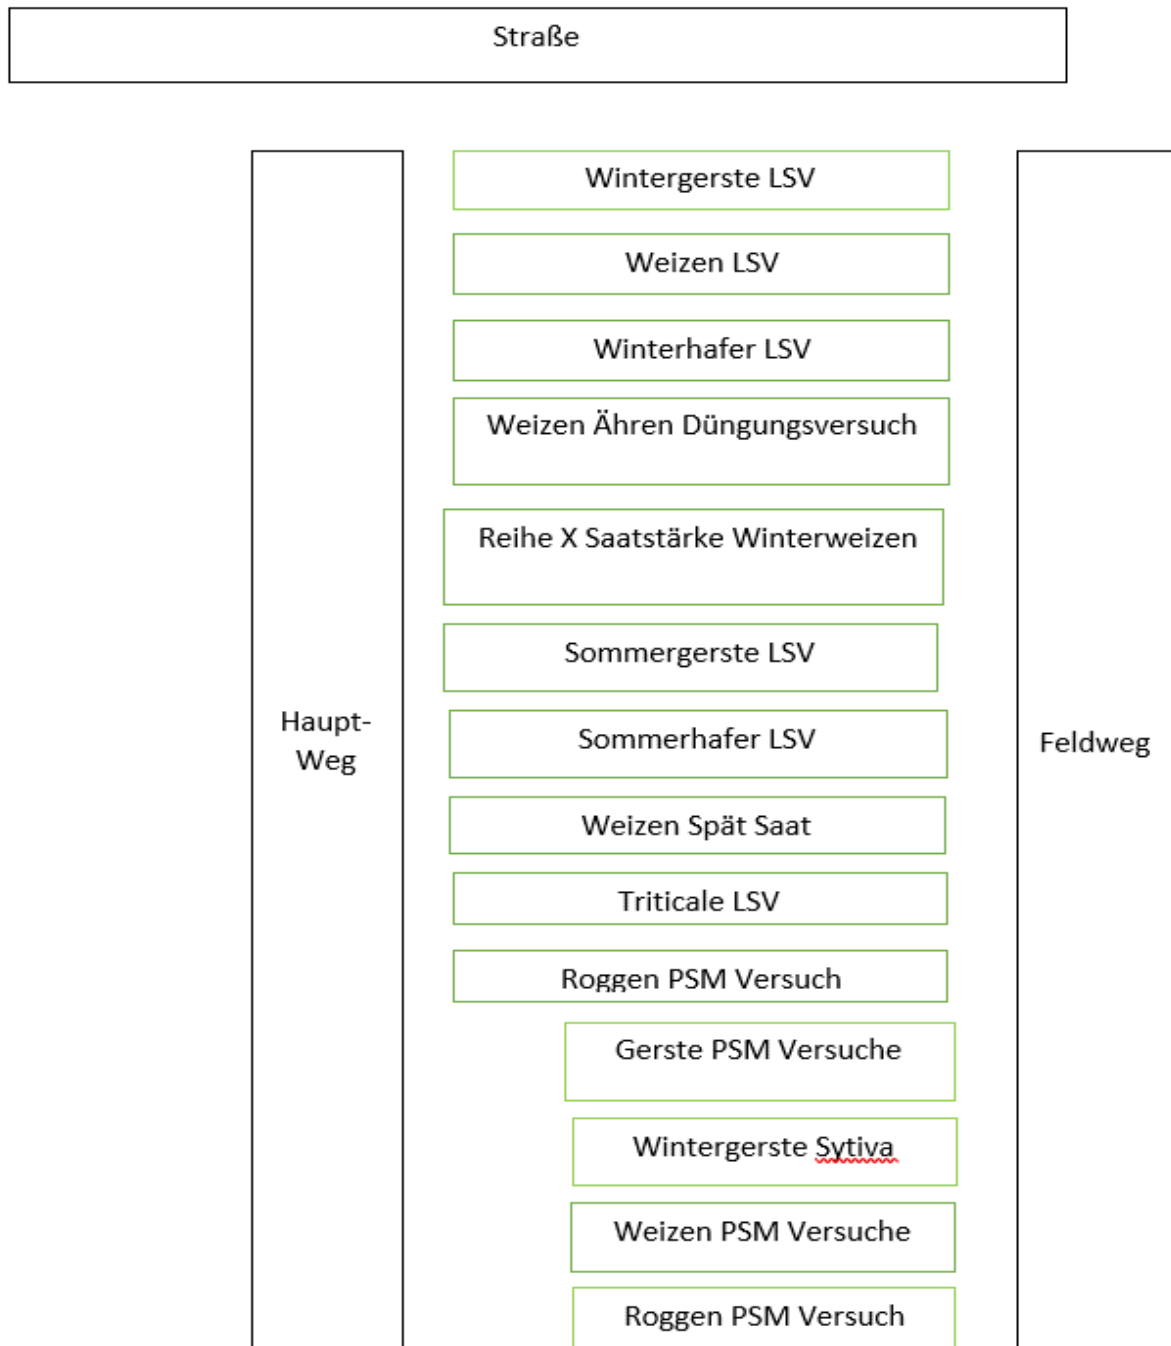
Straße

Haupt-Weg

Wintergerste LSV

Weizen LSV

Winterhafer LSV

Weizen Ähren Düngungsversuch

Reihe X Saatstärke Winterweizen

Sommergerste LSV

Sommerhafer LSV

Weizen Spät Saat

Triticale LSV

Roggen PSM Versuch

Gerste PSM Versuche

Wintergerste Sytiva

Weizen PSM Versuche

Roggen PSM Versuch

Feldweg